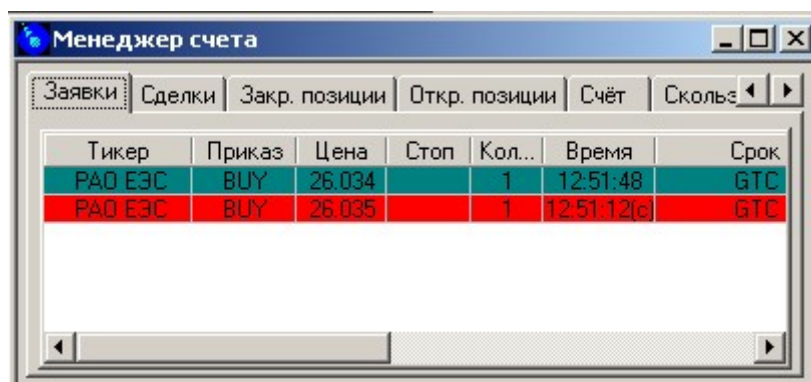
Менеджер счета

Заявки | Сделки | Закр. позиции | Откр. позиции | Счёт | Скольз

| Тикер | Приказ | Цена | Стоп | Кол... | Время | Срок |
|---|---|---|---|---|---|---|
| РАО ЕЭС | BUY | 26.034 | | 1 | 12:51:48 | GTC |
| РАО ЕЭС | BUY | 26.035 | | 1 | 12:51:12(c) | GTC |